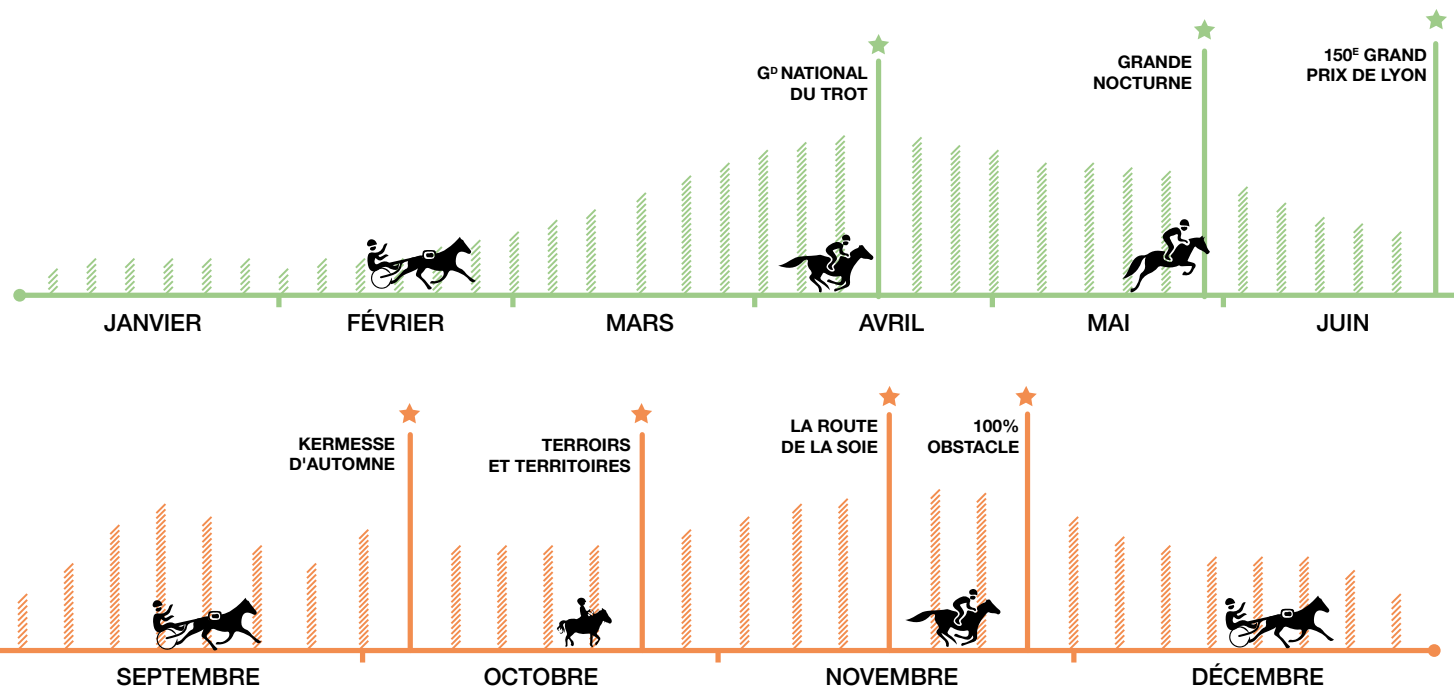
G$^{D}$ NATIONAL DU TROT

GRANDE NOCTURNE

150$^{E}$ GRAND PRIX DE LYON

JANVIER

FÉVRIER

MARS

AVRIL

MAI

JUIN

KERMESSE D'AUTOMNE

TERROIRS ET TERRITOIRES

LA ROUTE DE LA SOIE

100% OBSTACLE

SEPTEMBRE

OCTOBRE

NOVEMBRE

DÉCEMBRE